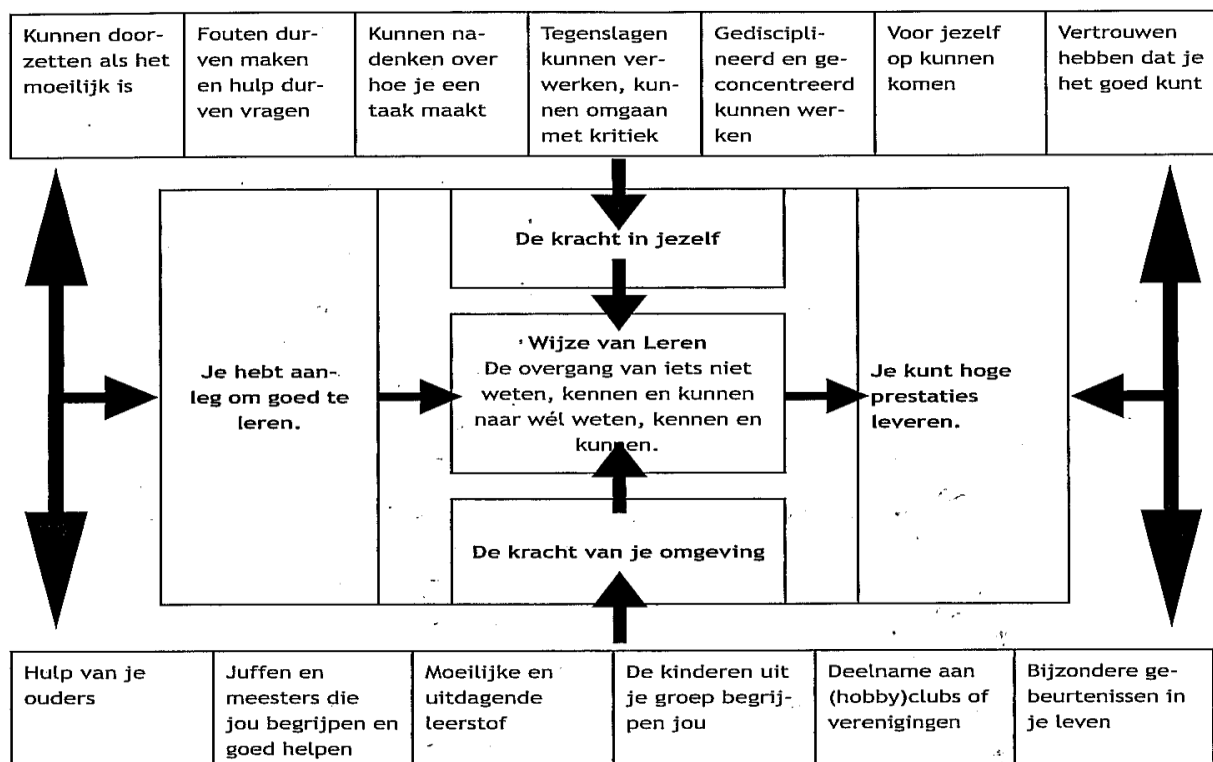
| Kunnen doorzetten als het moeilijk is | Fouten durven maken en hulp durven vragen | Kunnen nadenken over hoe je een taak maakt | Tegenslagen kunnen verwerken, kunnen omgaan met kritiek | Gedisciplineerd en geconcentreerd kunnen werken | Voor jezelf op kunnen komen | Vertrouwen hebben dat je het goed kunt |
|---|---|---|---|---|---|---|

De kracht in jezelf

Je hebt aanleg om goed te leren.

Wijze van Leren
De overgang van iets niet weten, kennen en kunnen naar wél weten, kennen en kunnen.

Je kunt hoge prestaties leveren.

De kracht van je omgeving

| Hulp van je ouders | Juffen en meesters die jou begrijpen en goed helpen | Moeilijke en uitdagende leerstof | De kinderen uit je groep begrijpen jou | Deelname aan (hobby)clubs of verenigingen | Bijzondere gebeurtenissen in je leven |
|---|---|---|---|---|---|